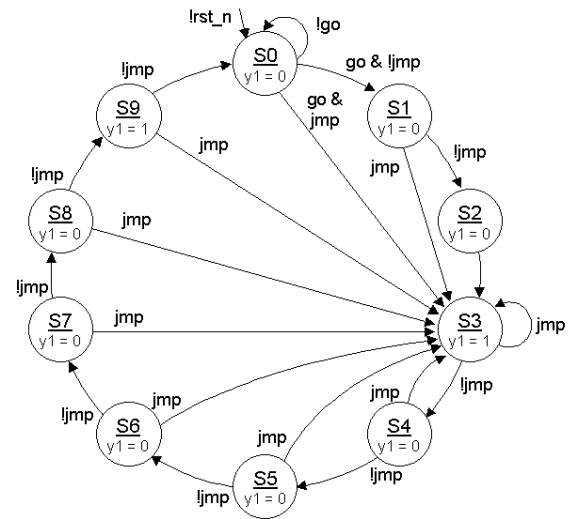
!rst_n
!go
S0
y1 = 0
go & !jmp
go & jmp
!jmp
S9
y1 = 1
jmp
S1
y1 = 0
jmp
!jmp
!jmp
S8
y1 = 0
jmp
S2
y1 = 0
!jmp
S7
y1 = 0
jmp
S3
y1 = 1
jmp
jmp
!jmp
!jmp
S6
y1 = 0
jmp
jmp
S4
y1 = 0
S5
y1 = 0
!jmp
!jmp